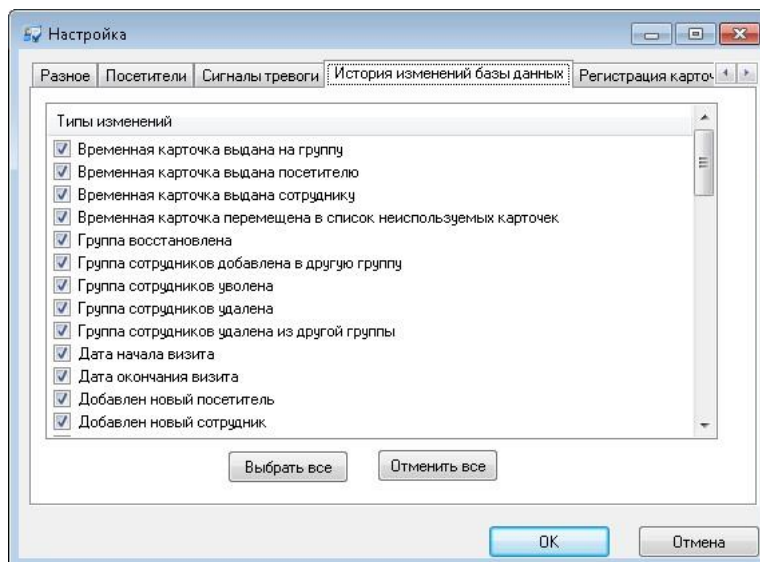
Настройка

Разное | Посетители | Сигналы тревоги | История изменений базы данных | Регистрация карто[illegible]

Типы изменений
Временная карточка выдана на группу
Временная карточка выдана посетителю
Временная карточка выдана сотруднику
Временная карточка перемещена в список неиспользуемых карточек
Группа восстановлена
Группа сотрудников добавлена в другую группу
Группа сотрудников уволена
Группа сотрудников удалена
Группа сотрудников удалена из другой группы
Дата начала визита
Дата окончания визита
Добавлен новый посетитель
Добавлен новый сотрудник

Выбрать все
Отменить все

OK
Отмена